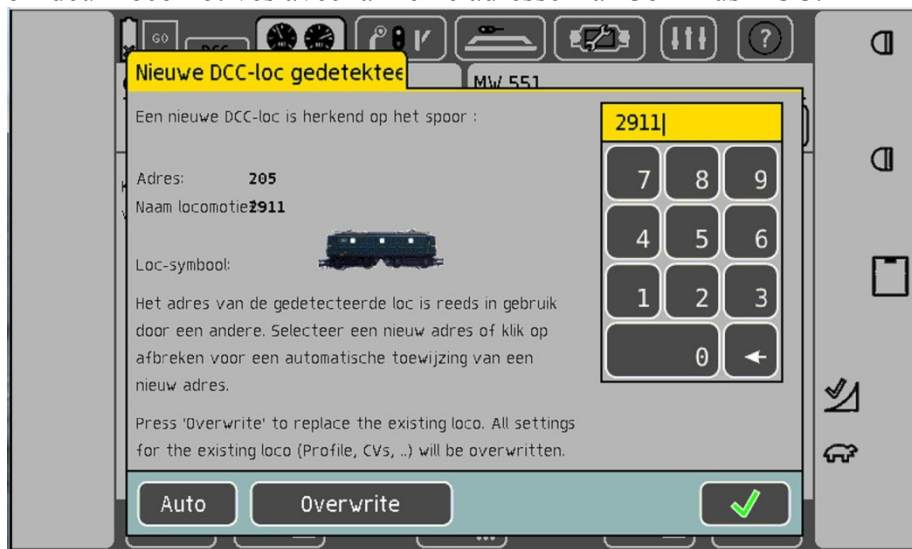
GO
DCC
MW 551

Nieuwe DCC-loc gedetectee

Een nieuwe DCC-loc is herkend op het spoor :

Adres: 205
Naam locomotief 2911

Loc-symbool:

Het adres van de gedetecteerde loc is reeds in gebruik door een andere. Selecteer een nieuw adres of klik op afbreken voor een automatische toewijzing van een nieuw adres.

Press 'Overwrite' to replace the existing loco. All settings for the existing loco (Profile, CVs, ..) will be overwritten.

2911

| 7 | 8 | 9 |
|---|---|---|
| 4 | 5 | 6 |
| 1 | 2 | 3 |
| 0 | | ← |

Auto
Overwrite